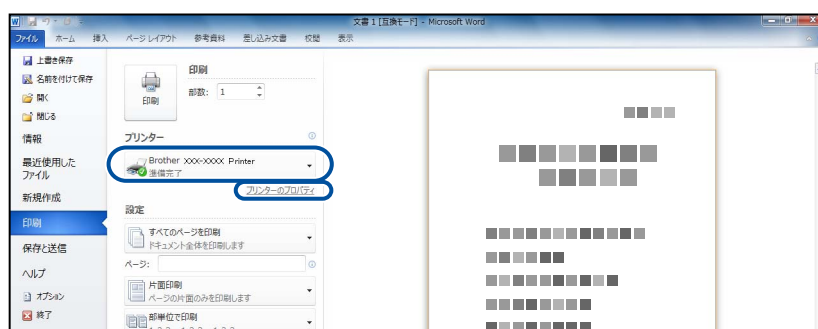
文書 1 [互換モード] - Microsoft Word

ファイル ホーム 挿入 ページ レイアウト 参考資料 差し込み文書 校閲 表示

上書き保存
名前を付けて保存
開く
閉じる
情報
最近使用したファイル
新規作成
印刷
保存と送信
ヘルプ
オプション
終了

印刷
部数: 1
印刷

プリンター
Brother XXX-XXXX Printer
準備完了
プリンターのプロパティ

設定
すべてのページを印刷
ドキュメント全体を印刷します
ページ:
片面印刷
ページの片面のみを印刷します
部単位で印刷
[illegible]